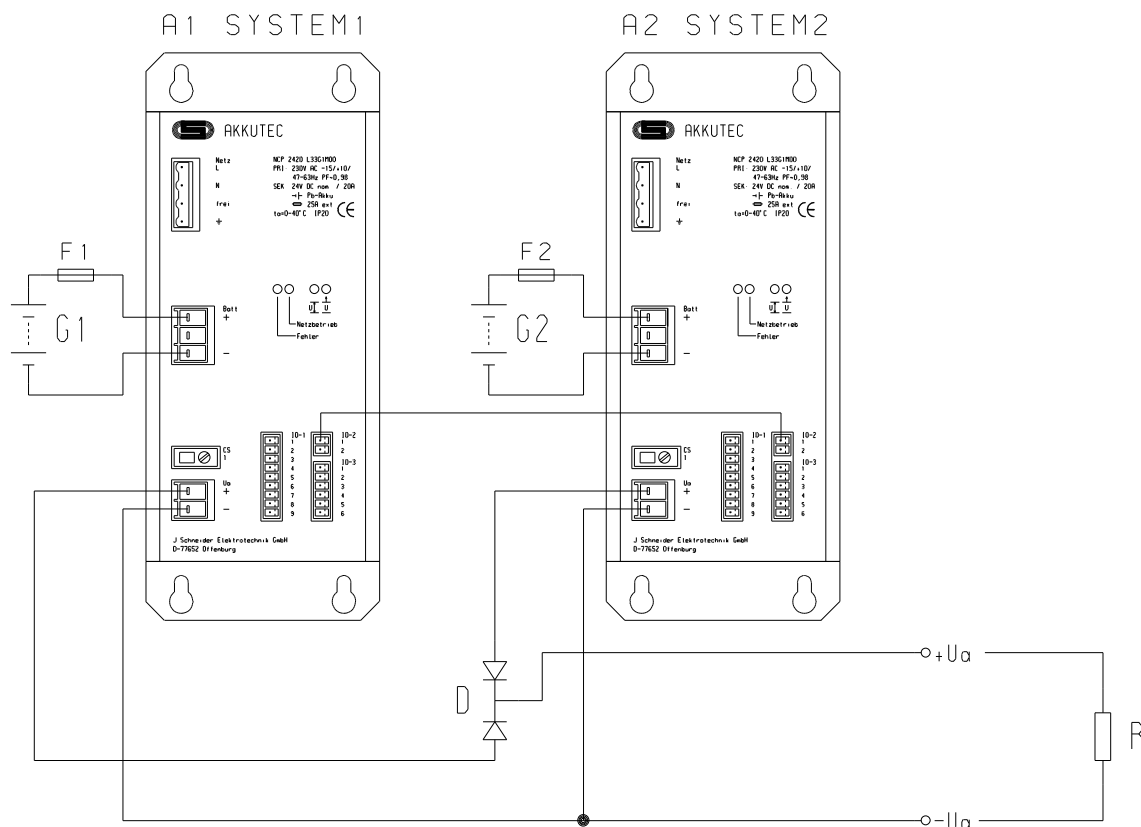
A1 SYSTEM1

A2 SYSTEM2

AKKUTEC

Netz
L
N
frei
+

NCP 2420 L33G1M00
PRI 230V AC +15/-10/
47-63Hz PF=0,98
SEK 24V DC nom. / 20A
Pb-Akku
25A ext
ta=0-40°C IP20 CE

F1

G1

Batt
+
-

Netzbetrieb
Fehler

CS
1

Uo
+
-

IO-1
1
2
3
4
5
6
7
8
9

IO-2
1
2

IO-3
1
2
3
4
5
6

J Schneider Elektrotechnik GmbH
D-77652 Offenburg

AKKUTEC

Netz
L
N
frei
+

NCP 2420 L33G1M00
PRI 230V AC +15/-10/
47-63Hz PF=0,98
SEK 24V DC nom. / 20A
Pb-Akku
25A ext
ta=0-40°C IP20 CE

F2

G2

Batt
+
-

Netzbetrieb
Fehler

CS
1

Uo
+
-

IO-1
1
2
3
4
5
6
7
8
9

IO-2
1
2

IO-3
1
2
3
4
5
6

J Schneider Elektrotechnik GmbH
D-77652 Offenburg

D

+Ua

-Ua

R